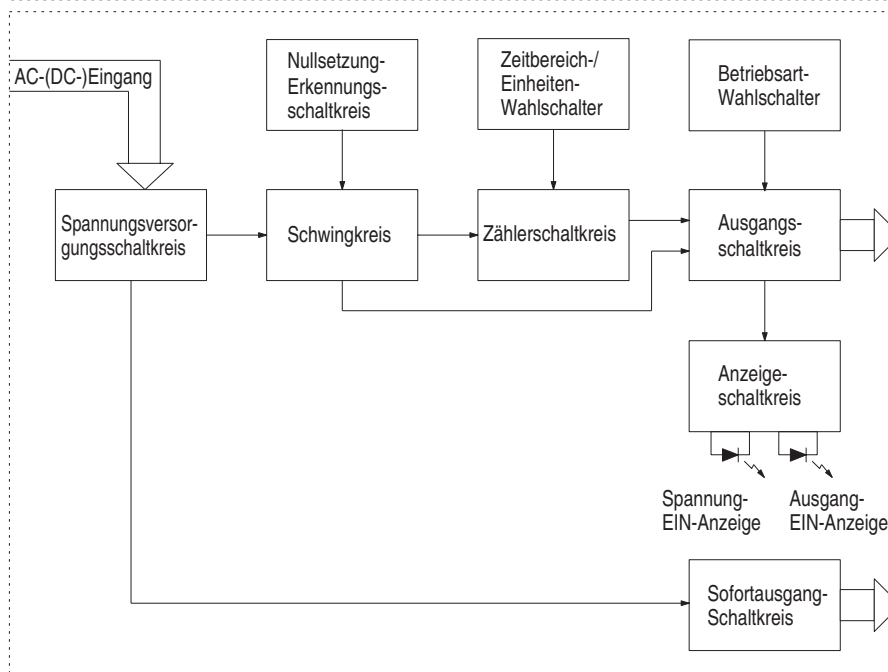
AC-(DC-)Eingang

Nullsetzung-Erkennungsschaltkreis

Zeitbereich-/ Einheiten-Wahlschalter

Betriebsart-Wahlschalter

Spannungsversorgungsschaltkreis

Schwingkreis

Zählerschaltkreis

Ausgangsschaltkreis

Anzeigeschaltkreis

Spannung-EIN-Anzeige

Ausgang-EIN-Anzeige

Sofortausgang-Schaltkreis